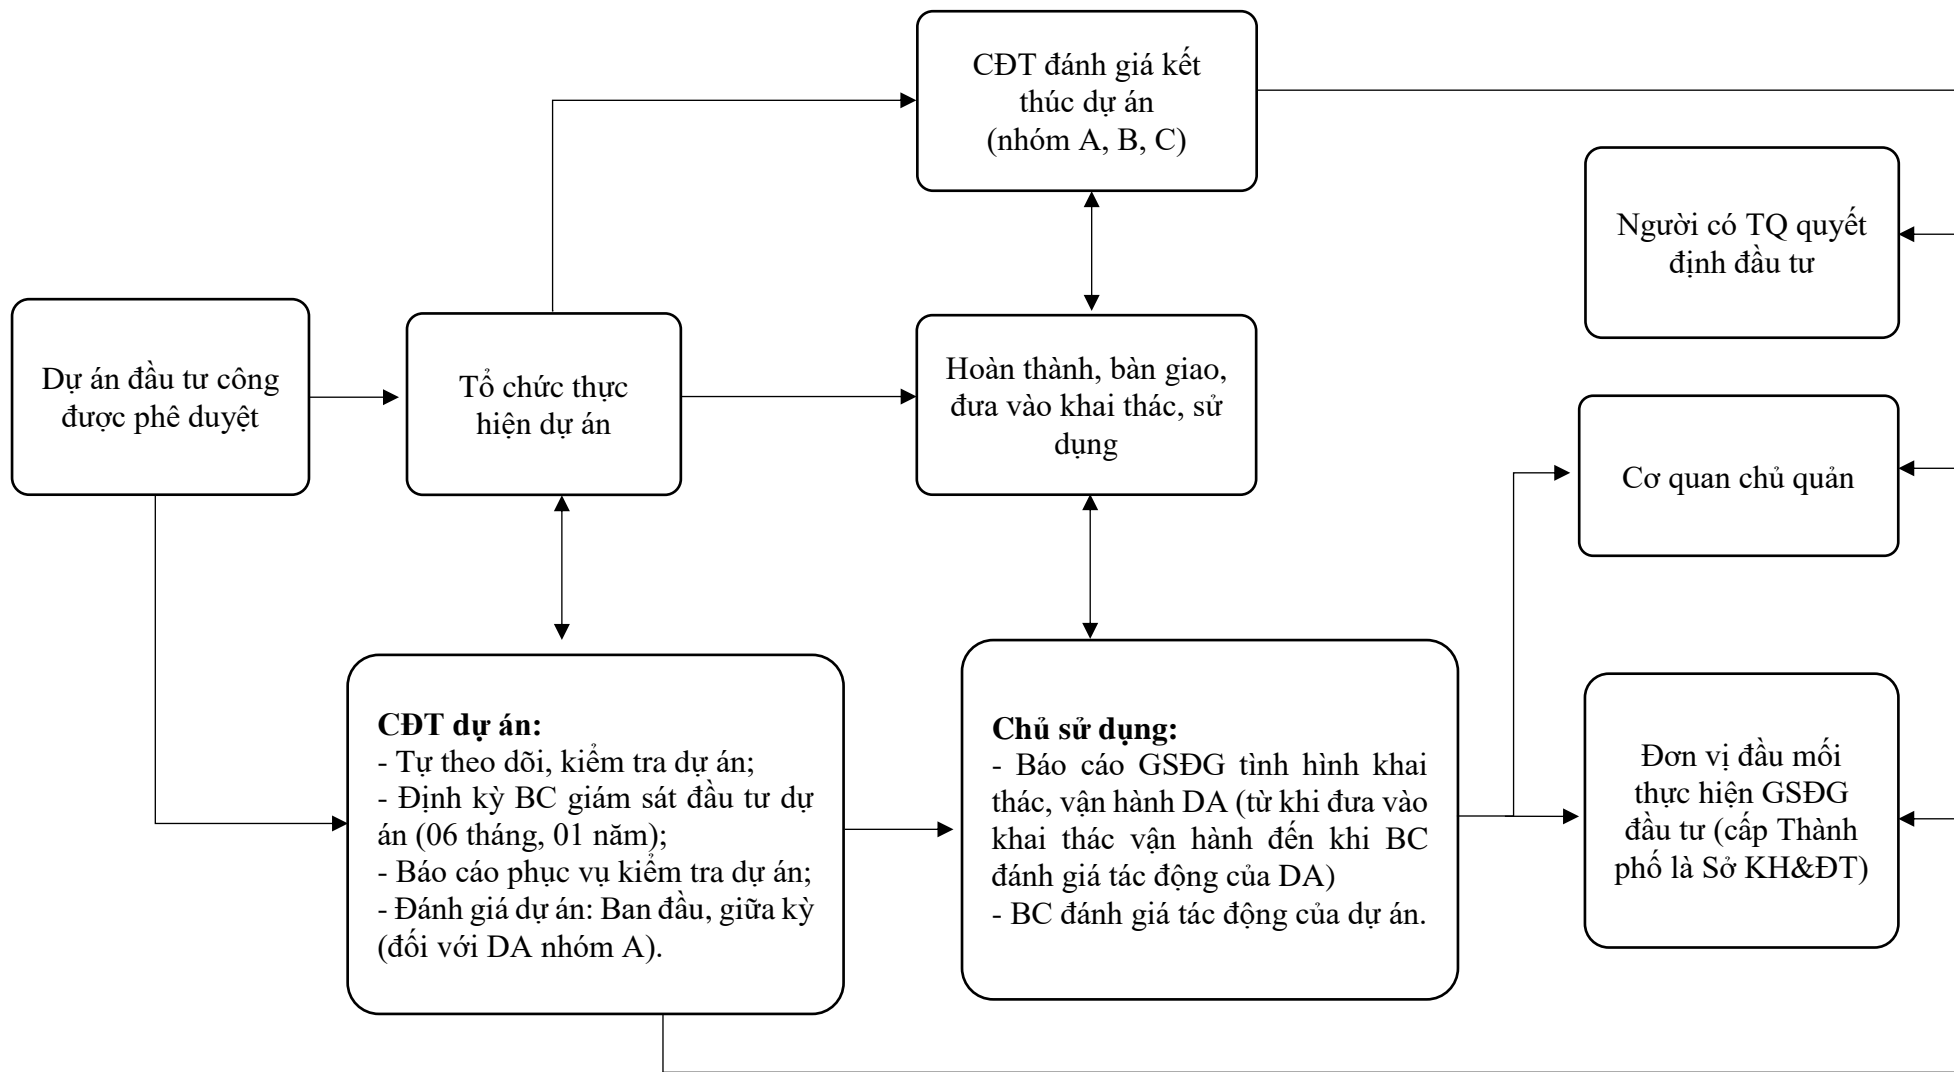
CĐT đánh giá kết thúc dự án
(nhóm A, B, C)

Người có TQ quyết định đầu tư

Dự án đầu tư công được phê duyệt

Tổ chức thực hiện dự án

Hoàn thành, bàn giao, đưa vào khai thác, sử dụng

Cơ quan chủ quản

CĐT dự án:
- Tự theo dõi, kiểm tra dự án;
- Định kỳ BC giám sát đầu tư dự án (06 tháng, 01 năm);
- Báo cáo phục vụ kiểm tra dự án;
- Đánh giá dự án: Ban đầu, giữa kỳ (đối với DA nhóm A).

Chủ sử dụng:
- Báo cáo GSĐG tình hình khai thác, vận hành DA (từ khi đưa vào khai thác vận hành đến khi BC đánh giá tác động của DA)
- BC đánh giá tác động của dự án.

Đơn vị đầu mối thực hiện GSĐG đầu tư (cấp Thành phố là Sở KH&ĐT)